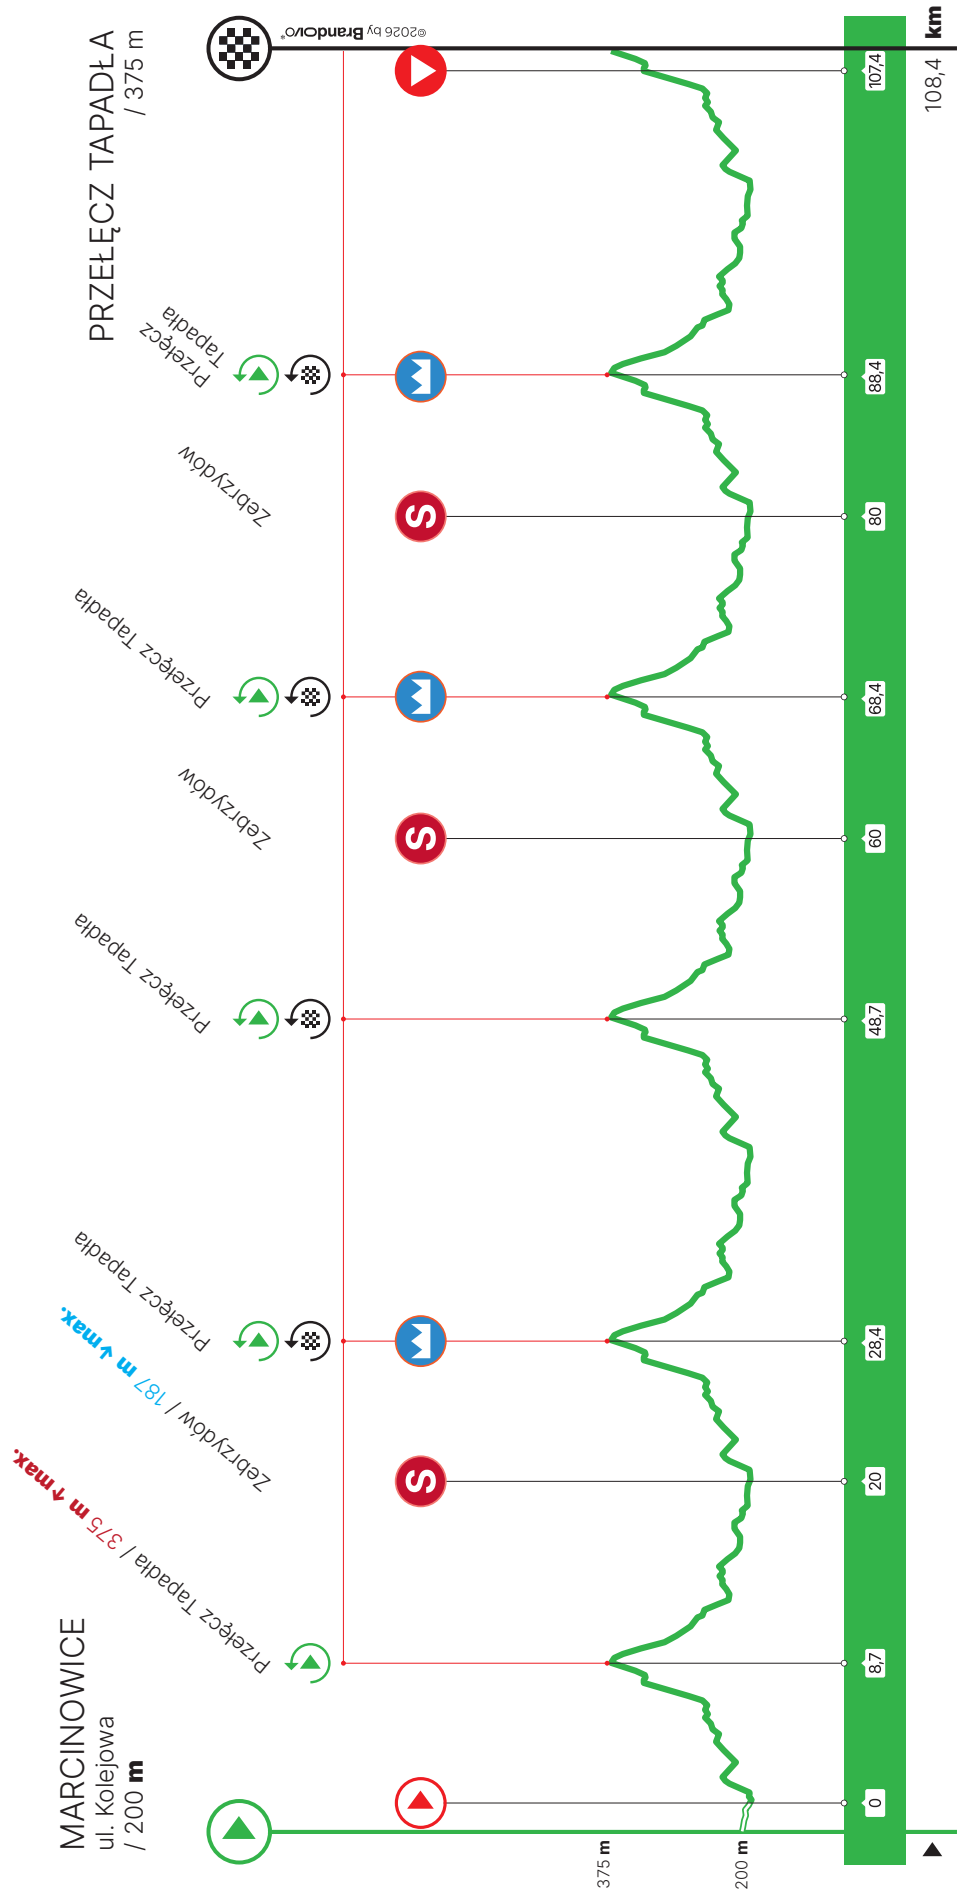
MARCINOWICE
ul. Kolejowa
/ 200 m

PRZEŁĘCZ TAPADŁA
/ 375 m

©2026 by Brandovo®

Przełęcz Tapadla / 375 m ↑max.
Zebrzydów / 187 m ↓max.
Przełęcz Tapadla
Przełęcz Tapadla
Zebrzydów
Przełęcz Tapadla
Zebrzydów
Przełęcz Tapadla

S
S
S

375 m
200 m

0
8,7
20
28,4
48,7
60
68,4
80
88,4
107,4
108,4
km